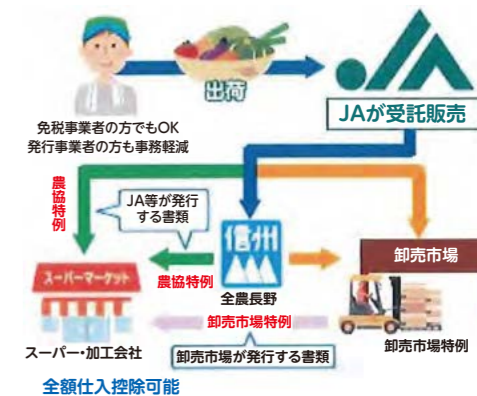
出荷

JAが受託販売

免税事業者の方でもOK
発行事業者の方も事務軽減

農協特例

JA等が発行する書類

信州

卸売市場

スーパーマーケット

農協特例

全農長野

卸売市場特例

卸売市場が発行する書類

スーパー・加工会社

卸売市場特例

全額仕入控除可能